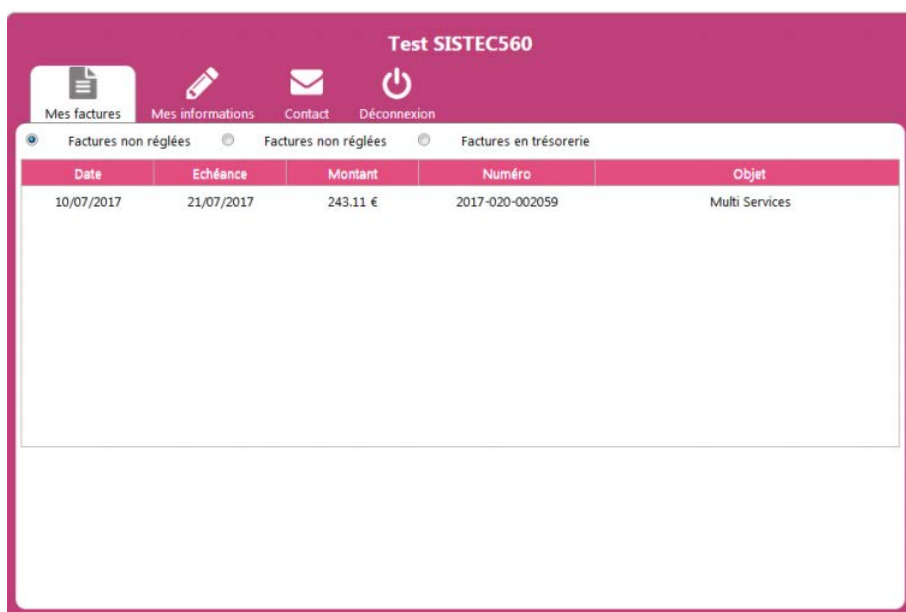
Test SISTEC560

Mes factures Mes informations Contact Déconnexion

Factures non réglées Factures non réglées Factures en trésorerie

| Date | Echéance | Montant | Numéro | Objet |
|---|---|---|---|---|
| 10/07/2017 | 21/07/2017 | 243.11 € | 2017-020-002059 | Multi Services |